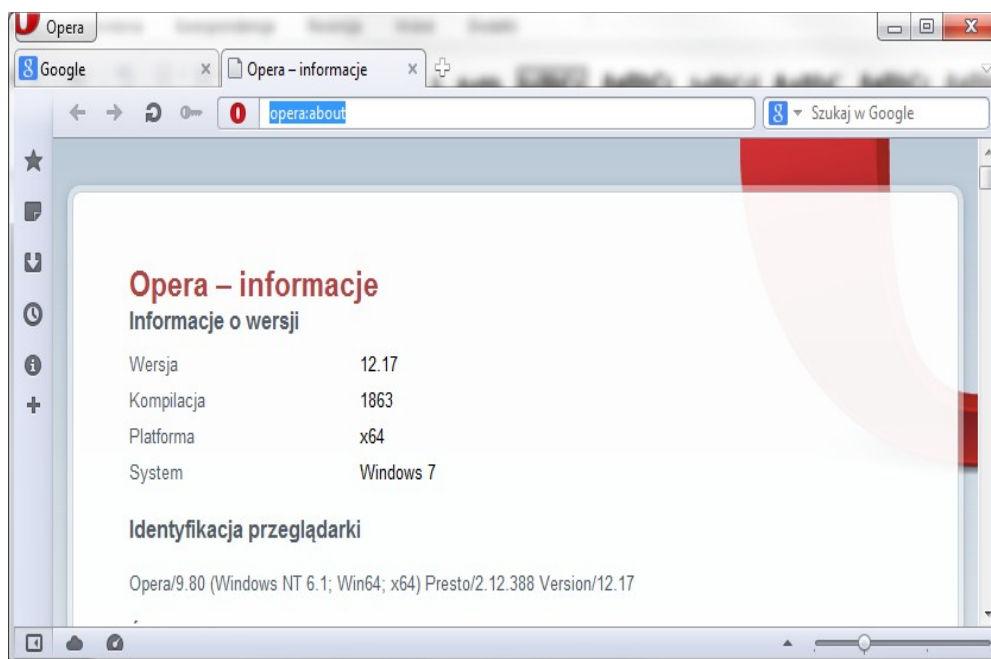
Opera

Google

Opera – informacje

opera:about

Szukaj w Google

Opera – informacje

Informacje o wersji

| Wersja | 12.17 |
|---|---|
| Kompilacja | 1863 |
| Platforma | x64 |
| System | Windows 7 |

Identyfikacja przeglądarki

Opera/9.80 (Windows NT 6.1; Win64; x64) Presto/2.12.388 Version/12.17